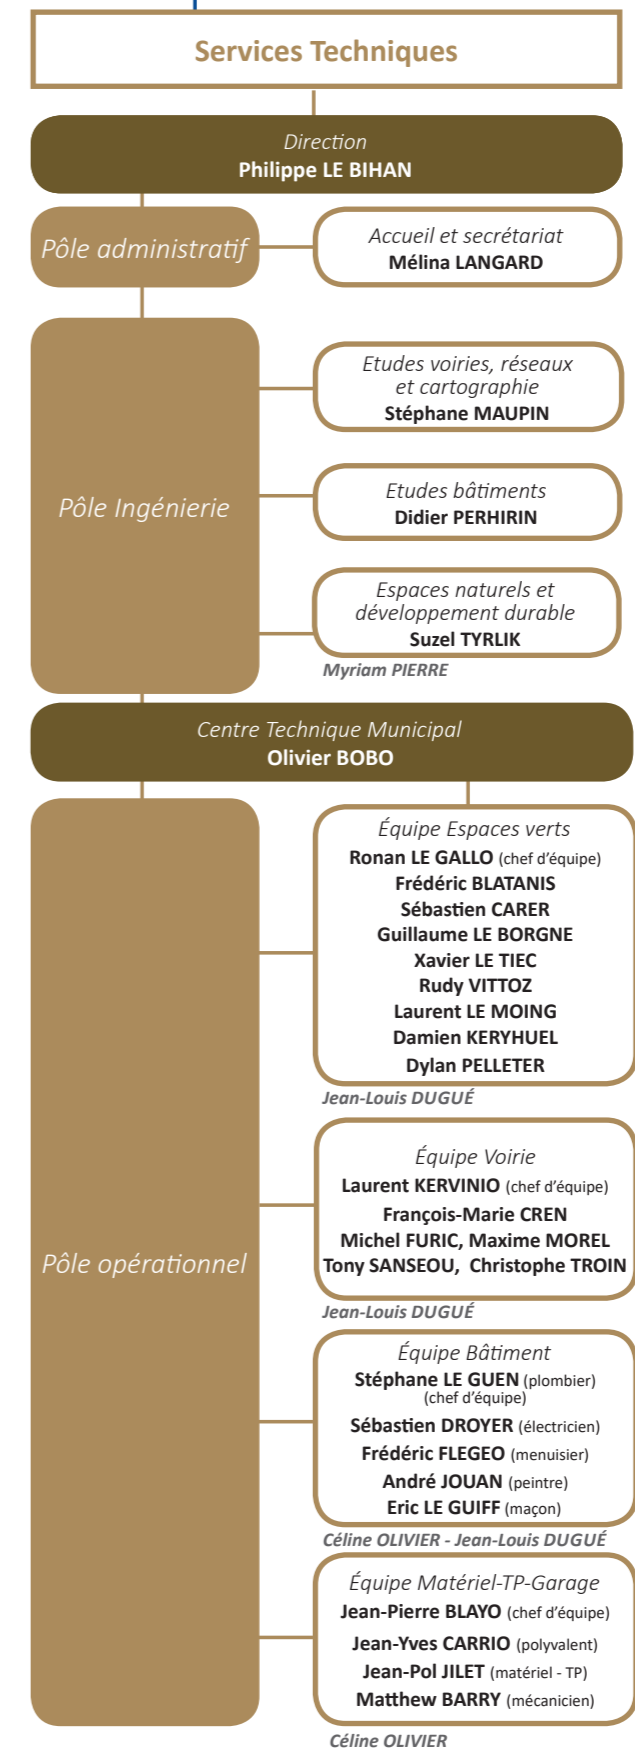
Services Techniques

Direction
Philippe LE BIHAN

Pôle administratif

Accueil et secrétariat
Mélina LANGARD

Pôle Ingénierie

Etudes voiries, réseaux et cartographie
Stéphane MAUPIN

Etudes bâtiments
Didier PERHIRIN

Espaces naturels et développement durable
Suzel TYRLIK

Myriam PIERRE

Centre Technique Municipal
Olivier BOBO

Pôle opérationnel

Équipe Espaces verts
Ronan LE GALLO (chef d'équipe)
Frédéric BLATANIS
Sébastien CARER
Guillaume LE BORGNE
Xavier LE TIEC
Rudy VITTOZ
Laurent LE MOING
Damien KERYHUEL
Dylan PELLETER

Jean-Louis DUGUÉ

Équipe Voirie
Laurent KERVINIO (chef d'équipe)
François-Marie CREN
Michel FURIC, Maxime MOREL
Tony SANSEOU, Christophe TROIN

Jean-Louis DUGUÉ

Équipe Bâtiment
Stéphane LE GUEN (plombier) (chef d'équipe)
Sébastien DROYER (électricien)
Frédéric FLEGEO (menuisier)
André JOUAN (peintre)
Eric LE GUIFF (maçon)

Céline OLIVIER - Jean-Louis DUGUÉ

Équipe Matériel-TP-Garage
Jean-Pierre BLAYO (chef d'équipe)
Jean-Yves CARRIO (polyvalent)
Jean-Pol JILET (matériel - TP)
Matthew BARRY (mécanicien)

Céline OLIVIER